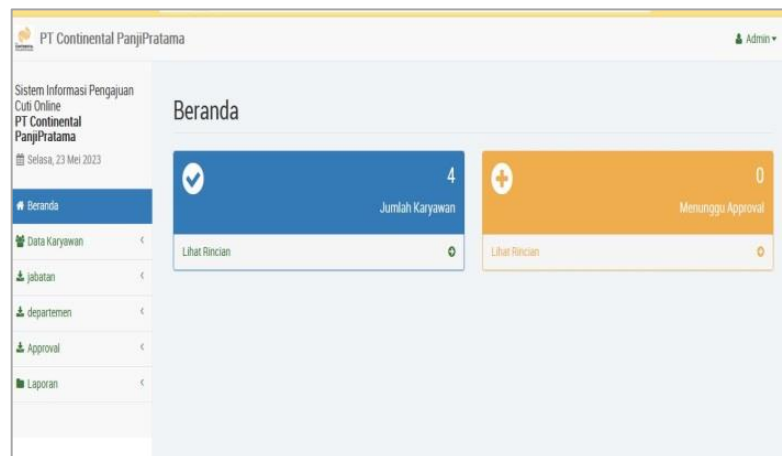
PT Continental PanjiPratama

Admin ▾

Sistem Informasi Pengajuan Cuti Online
PT Continental PanjiPratama

Selasa, 23 Mei 2023

Beranda

Data Karyawan

jabatan

departemen

Approval

Laporan

Beranda

4
Jumlah Karyawan

Lihat Rincian

0
Menunggu Approval

Lihat Rincian